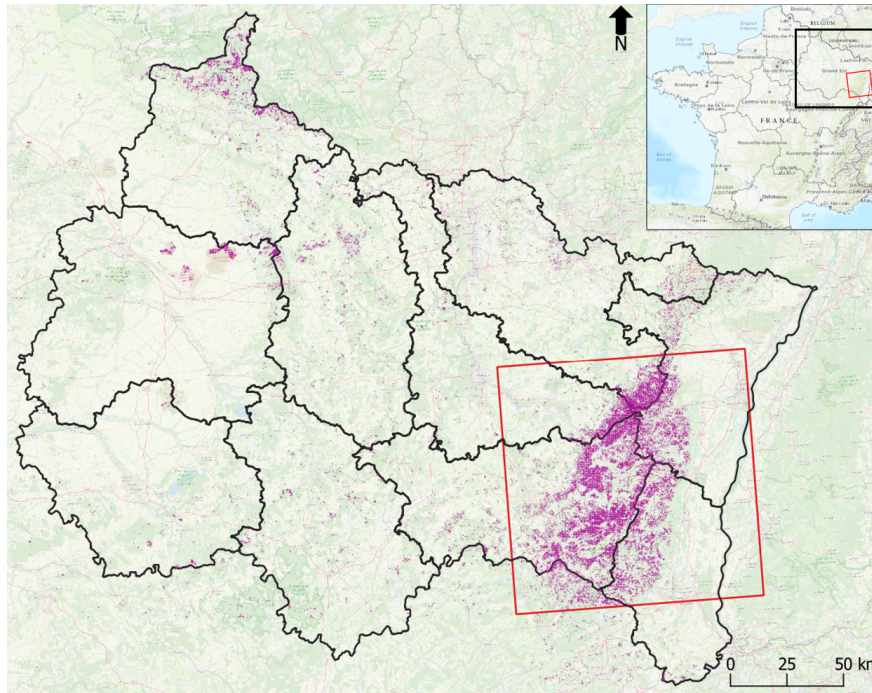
N

BELGIUM
English Channel
Normandie
Bretagne
Pays de la Loire
Centre-Val de Loire
Grand Est
FRANCE
Nouvelle-Aquitaine
Auvergne-Rhône-Alpes
Bay of Biscay
Provence-Alpes-Côte d'Azur
Occitanie
Gulf of Lion

0 25 50 km